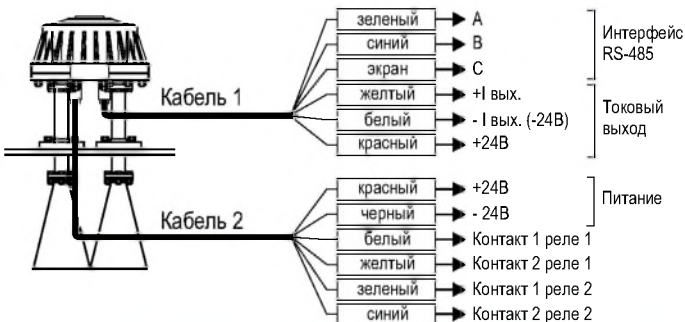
зеленый A
синий B
экран C
Интерфейс RS-485
Кабель 1
желтый +I вых.
белый - I вых. (-24В)
красный +24В
Токовый выход
красный +24В
черный - 24В
Питание
Кабель 2
белый Контакт 1 реле 1
желтый Контакт 2 реле 1
зеленый Контакт 1 реле 2
синий Контакт 2 реле 2